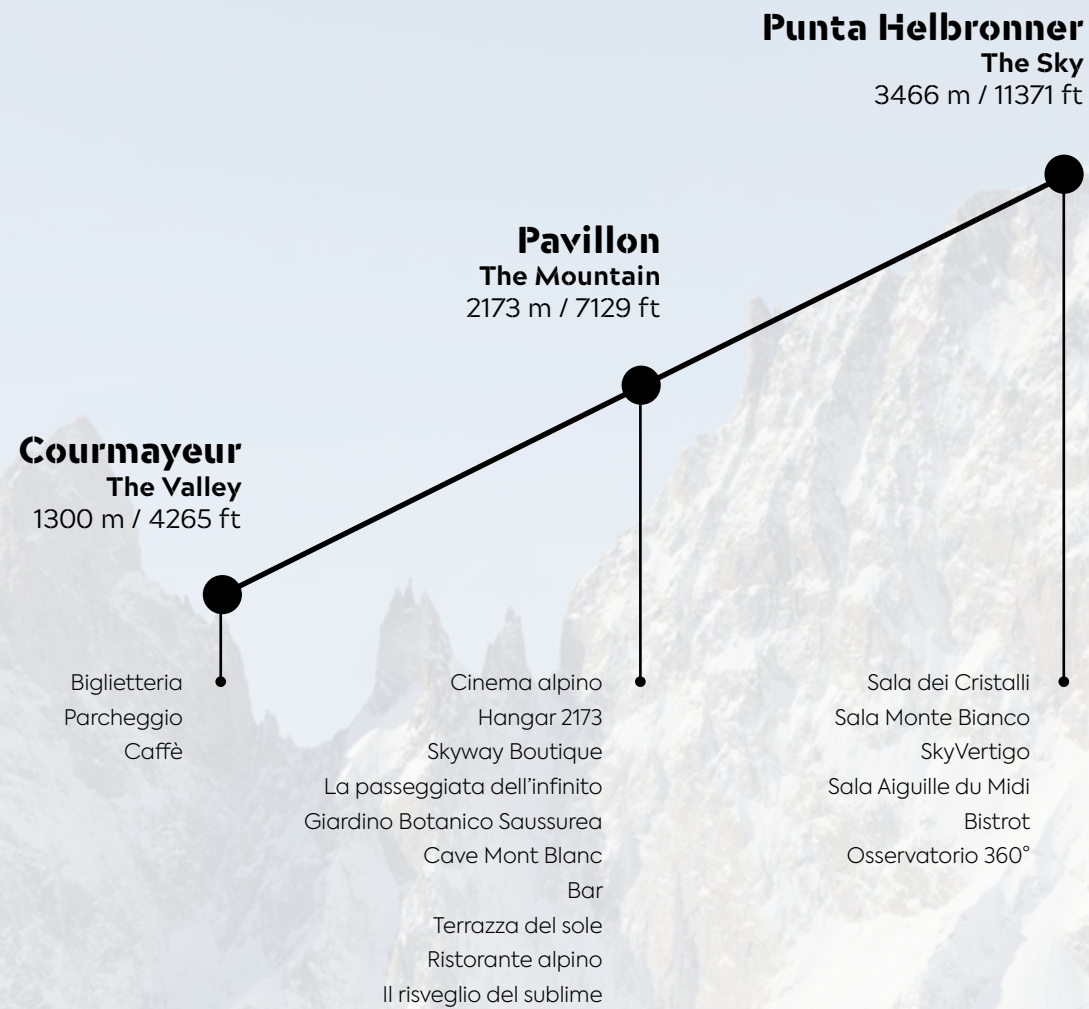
Punta Helbronner
The Sky
3466 m / 11371 ft

Pavillon
The Mountain
2173 m / 7129 ft

Courmayeur
The Valley
1300 m / 4265 ft

Biglietteria
Parcheggio
Caffè

Cinema alpino
Hangar 2173
Skyway Boutique
La passeggiata dell'infinito
Giardino Botanico Saussurea
Cave Mont Blanc
Bar
Terrazza del sole
Ristorante alpino
Il risveglio del sublime

Sala dei Cristalli
Sala Monte Bianco
SkyVertigo
Sala Aiguille du Midi
Bistrot
Osservatorio 360°